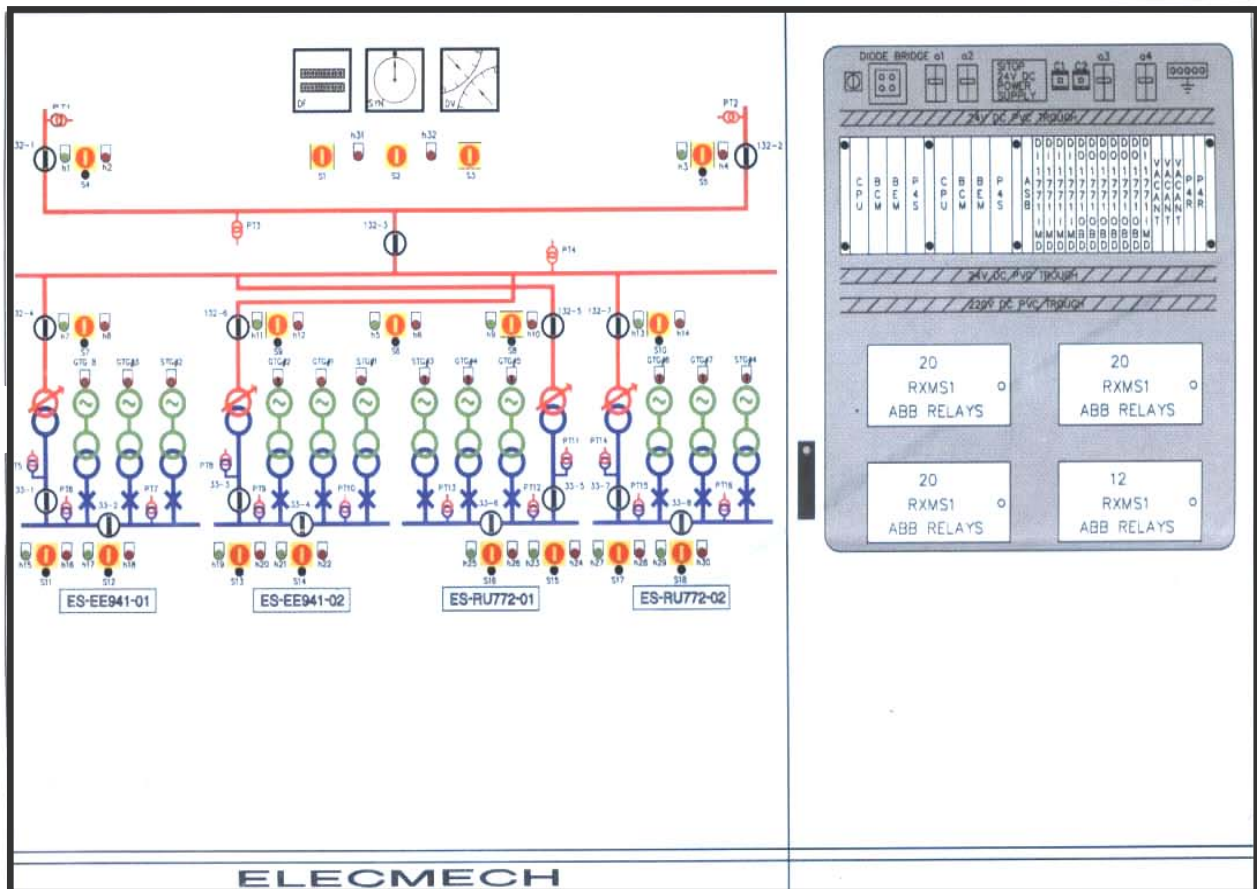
DF SYN DV

PT1 PT2

132-1 132-2

h1 S4 h2 h31 h32 S1 S2 S3 h3 S5 h4

PT3 132-3 PT4

132-4 h7 S7 h8 132-6 h11 S9 h12 h5 S6 h6 h9 S8 h10 132-5 132-7 h13 S10 h14

GTG 8 GTG10 GTG12 GTG2 GTG11 STG11 GTG13 GTG14 GTG15 GTG16 GTG17 STG14

PT5 PT6 PT7 PT8 PT9 PT10 PT11 PT12 PT13 PT14 PT15 PT16

33-1 33-2 33-3 33-4 33-6 33-5 33-7 33-8

h15 S11 h16 h17 S12 h18 h19 S13 h20 h21 S14 h22 h25 S16 h26 h23 S15 h24 h27 S17 h28 h29 S18 h30

ES-EE941-01 ES-EE941-02 ES-RU772-01 ES-RU772-02

DIODE BRIDGE a1 a2 STOP 24V DC POWER SUPPLY C1 C2 a3 a4

24V DC PVC TROUGH

CPU BCM BEM P4S CPU BCM BEM P4S ASB DI71MD DI71MD DI71MD DI71MD DO71BD DO71BD DO71BD DO71BD DO71BD DO71MD VACANT VACANT VACANT P4R P4R

24V DC PVC TROUGH

220V DC PVC TROUGH

20 RXMS1 ABB RELAYS

20 RXMS1 ABB RELAYS

20 RXMS1 ABB RELAYS

12 RXMS1 ABB RELAYS

ELECMECH